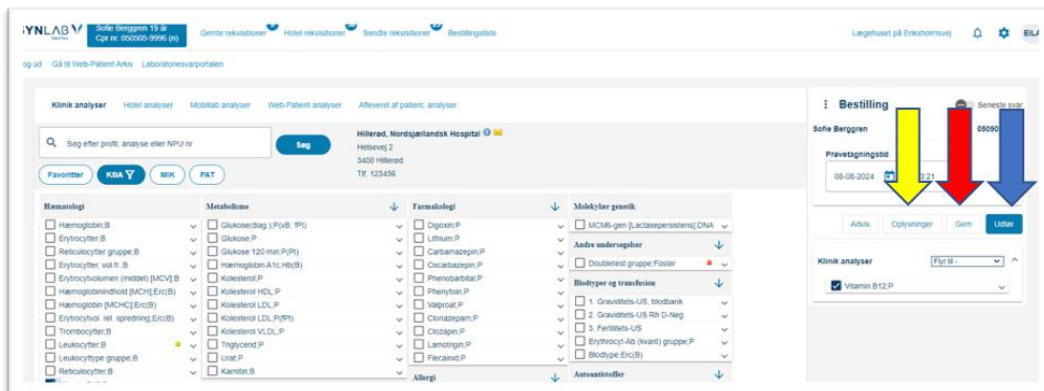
YNLAB
Sofie Berggren 19 år
Cpr nr. 050505-9996 (e)
Gemte rekvisitioner
Hotel rekvisitioner
Sendte rekvisitioner
Bestillingsliste
Lægehuset på Enkeholmsvej
EIL
og ud
Gå til Web-Patient Arkiv
Laboratorievarportalen

Klinik analyser
Hotel analyser
Mobillab analyser
Web-Patient analyser
Afleveret af patient, analyser

Søg efter profil, analyse eller NPU nr
Søg
Hillerød, Nordsjællandsk Hospital
Helsevej 2
3400 Hillerød
Tlf. 123456
Favoritter
KBA
MIK
PAT

Hæmatologi
Hæmoglobin;B
Erytrocytter;B
Reticulocytter gruppe;B
Erytrocyter, vol.fr.;B
Erytrocytvolumen (middel) [MCV];B
Hæmoglobinindhold [MCH];Erc(B)
Hæmoglobin [MCHC];Erc(B)
Erytrocytvol. rel. spredning;Erc(B)
Trombocytter;B
Leukocytter;B
Leukocyttype gruppe;B
Reticulocytter;B

Metabolisme
Glukose(diag.);P(vB; fPt)
Glukose;P
Glukose 120 min;P(Pt)
Hæmoglobin A1c;Hb(B)
Kolesterol;P
Kolesterol HDL;P
Kolesterol LDL;P
Kolesterol LDL;P(fPt)
Kolesterol VLDL;P
Triglycerid;P
Urat;P
Karnitin;B

Farmakologi
Digoxin;P
Lithium;P
Carbamazepin;P
Oxcarbazepin;P
Phenobarbital;P
Phenytoin;P
Valproat;P
Clonazepam;P
Clozapin;P
Lamotrigin;P
Flecainid;P
Allergi

Molekylær genetik
MCM6-gen [Lactasepersistens];DNA
Andre undersøgelser
Doubletest gruppe;Foster
Blodtyper og transfusion
1. Graviditets-US, blodbank
2. Graviditets-US Rh D-Neg
3. Fertilitets-US
Erythrocyt-Ab (kvant) gruppe;P
Blodtype;Erc(B)
Autoantistoffer

Bestilling
Seneste svar
Sofie Berggren
05050
Prøvetagningstid
08-08-2024
3:21
Advis
Oplysninger
Gem
Udfør
Klinik analyser
Flyt til -
Vitamin B12;P